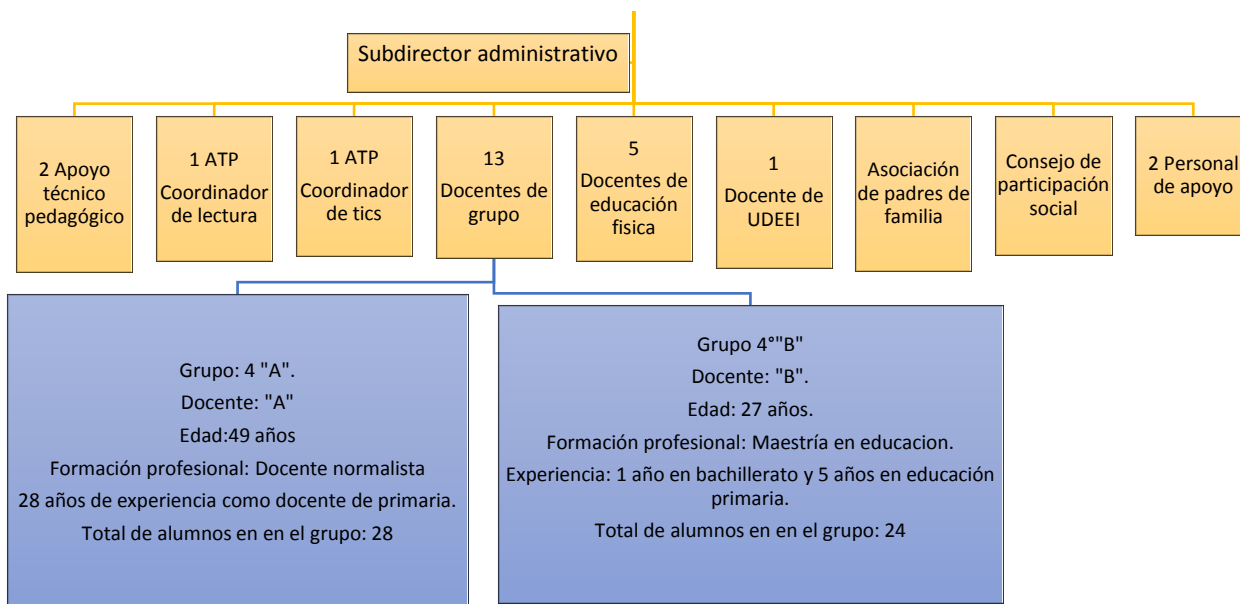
Subdirector administrativo

2 Apoyo técnico pedagógico

1 ATP Coordinador de lectura

1 ATP Coordinador de tics

13 Docentes de grupo

5 Docentes de educación fisica

1 Docente de UDEEI

Asociación de padres de familia

Consejo de participación social

2 Personal de apoyo

Grupo: 4 "A".
Docente: "A"
Edad:49 años
Formación profesional: Docente normalista
28 años de experiencia como docente de primaria.
Total de alumnos en en el grupo: 28

Grupo 4°"B"
Docente: "B".
Edad: 27 años.
Formación profesional: Maestría en educacion.
Experiencia: 1 año en bachillerato y 5 años en educación primaria.
Total de alumnos en en el grupo: 24